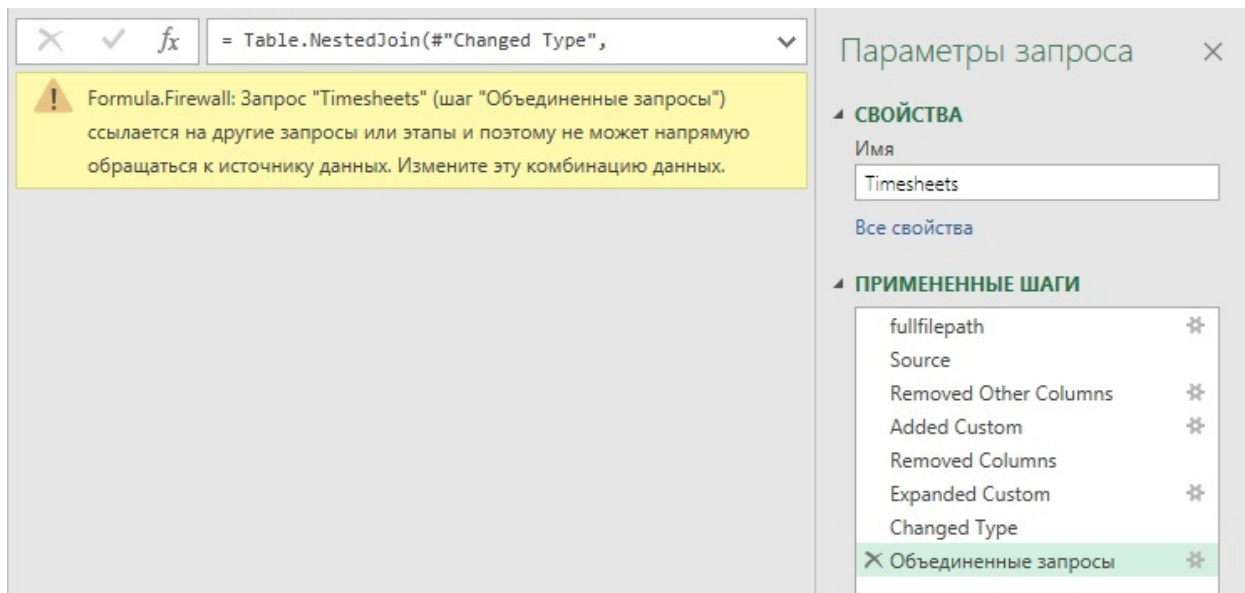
= Table.NestedJoin(#"Changed Type",

Formula.Firewall: Запрос "Timesheets" (шаг "Объединенные запросы") ссылается на другие запросы или этапы и поэтому не может напрямую обращаться к источнику данных. Измените эту комбинацию данных.

Параметры запроса

СВОЙСТВА

Имя

Timesheets

Все свойства

ПРИМЕНЕННЫЕ ШАГИ

fullfilepath
Source
Removed Other Columns
Added Custom
Removed Columns
Expanded Custom
Changed Type
Объединенные запросы